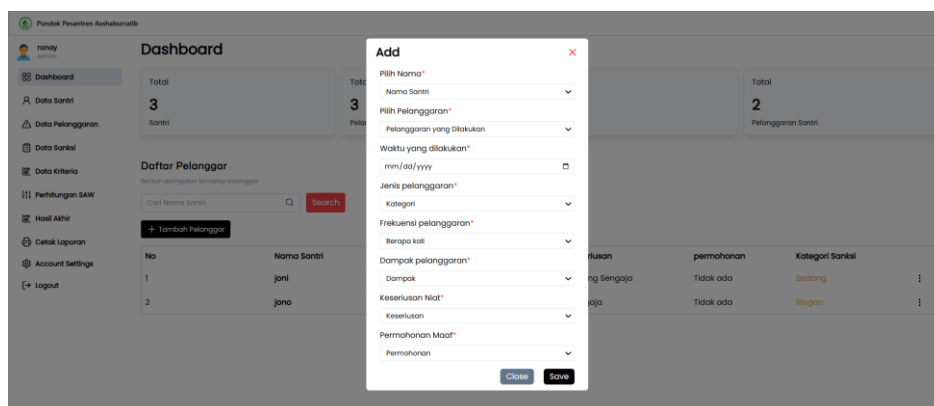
Pondok Pesantren Asshaburratib

ronay
admin

Dashboard
Data Santri
Data Pelanggaran
Data Sanksi
Data Kriteria
Perhitungan SAW
Hasil Akhir
Cetak Laporan
Account Settings
Logout

Dashboard

Total
3
Santri

Tota
3
Pela

Total
2
Pelanggaran Santri

Daftar Pelanggar
Berikan pelanggaran terhadap pelanggar

Cari Nama Santri
Search

+ Tambah Pelanggar

| No | Nama Santri | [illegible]rilusan | permohonan | Kategori Sanksi |
|---|---|---|---|---|
| 1 | joni | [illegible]ng Sengaja | Tidak ada | Sedang |
| 2 | jono | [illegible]aja | Tidak ada | Ringan |

Add
×

Pilih Nama*
Nama Santri

Pilih Pelanggaran*
Pelanggaran yang Dilakukan

Waktu yang dilakukan*
mm/dd/yyyy

Jenis pelanggaran*
Kategori

Frekuensi pelanggaran*
Berapa kali

Dampak pelanggaran*
Dampak

Keseriusan Niat*
Keseriusan

Permohonan Maaf*
Permohonan

Close
Save